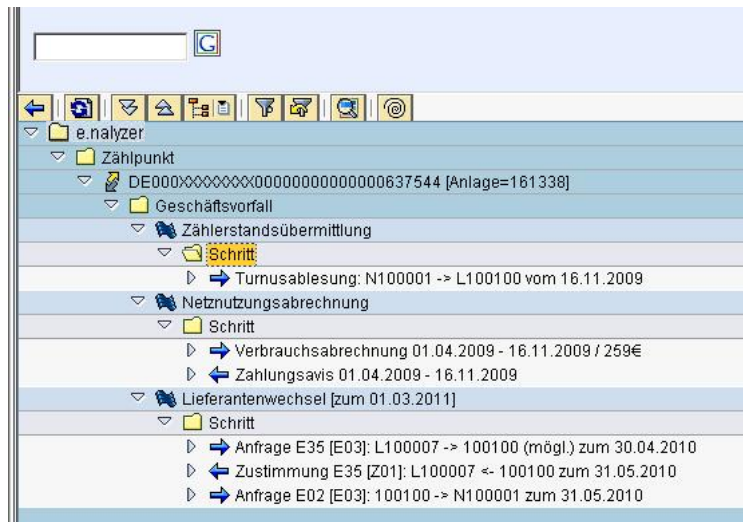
G

e.nalyzer
Zählpunkt
DE000XXXXXXXX0000000000000637544 [Anlage=161338]
Geschäftsvorfall
Zählerstandsübermittlung
Schritt
Turnusablesung: N100001 -> L100100 vom 16.11.2009
Netznutzungsabrechnung
Schritt
Verbrauchsabrechnung 01.04.2009 - 16.11.2009 / 259€
Zahlungsavis 01.04.2009 - 16.11.2009
Lieferantenwechsel [zum 01.03.2011]
Schritt
Anfrage E35 [E03]: L100007 -> 100100 (mögl.) zum 30.04.2010
Zustimmung E35 [Z01]: L100007 <- 100100 zum 31.05.2010
Anfrage E02 [E03]: 100100 -> N100001 zum 31.05.2010